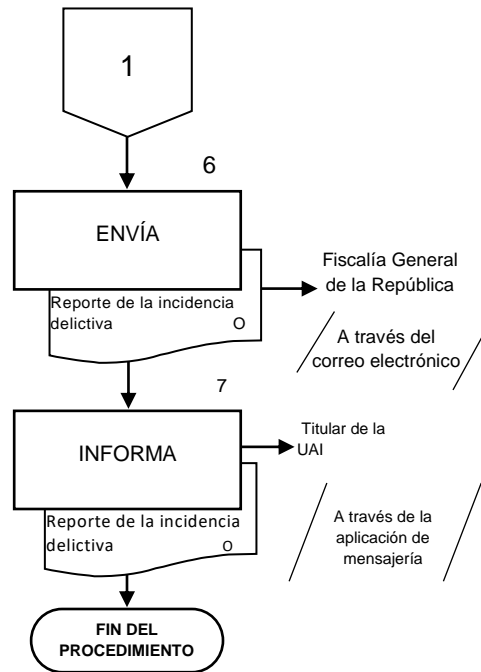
1

6

ENVÍA

Reporte de la incidencia delictiva O

Fiscalía General de la República

A través del correo electrónico

7

INFORMA

Reporte de la incidencia delictiva O

Titular de la UAI

A través de la aplicación de mensajería

FIN DEL PROCEDIMIENTO